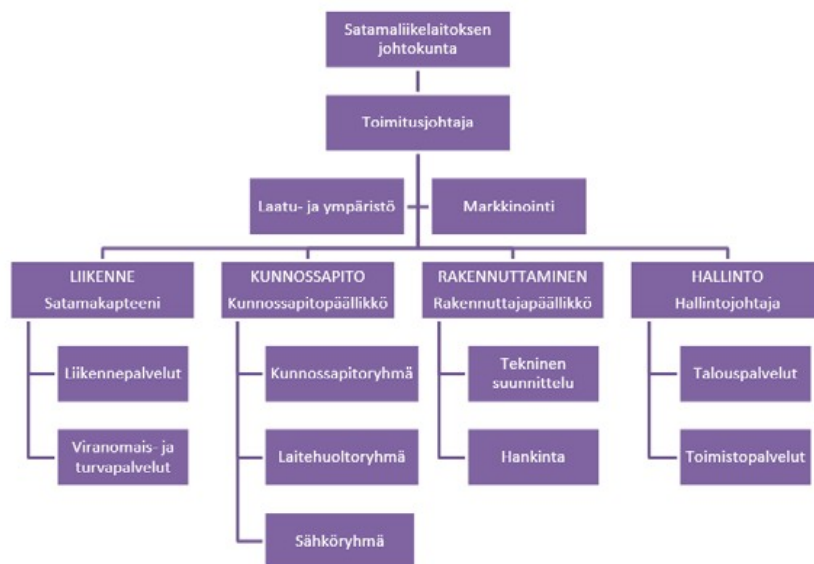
Satamaliikelaitoksen johtokunta

Toimitusjohtaja

Laatu- ja ympäristö

Markkinointi

LIIKENNE
Satamakapteeni

Liikennepalvelut

Viranomais- ja turvapalvelut

KUNNOSSAPITO
Kunnossapitopäällikkö

Kunnossapitoryhmä

Laitehuoltoryhmä

Sähköryhmä

RAKENNUTTAMINEN
Rakennuttajapäällikkö

Tekninen suunnittelu

Hankinta

HALLINTO
Hallintojohtaja

Talouspalvelut

Toimistopalvelut